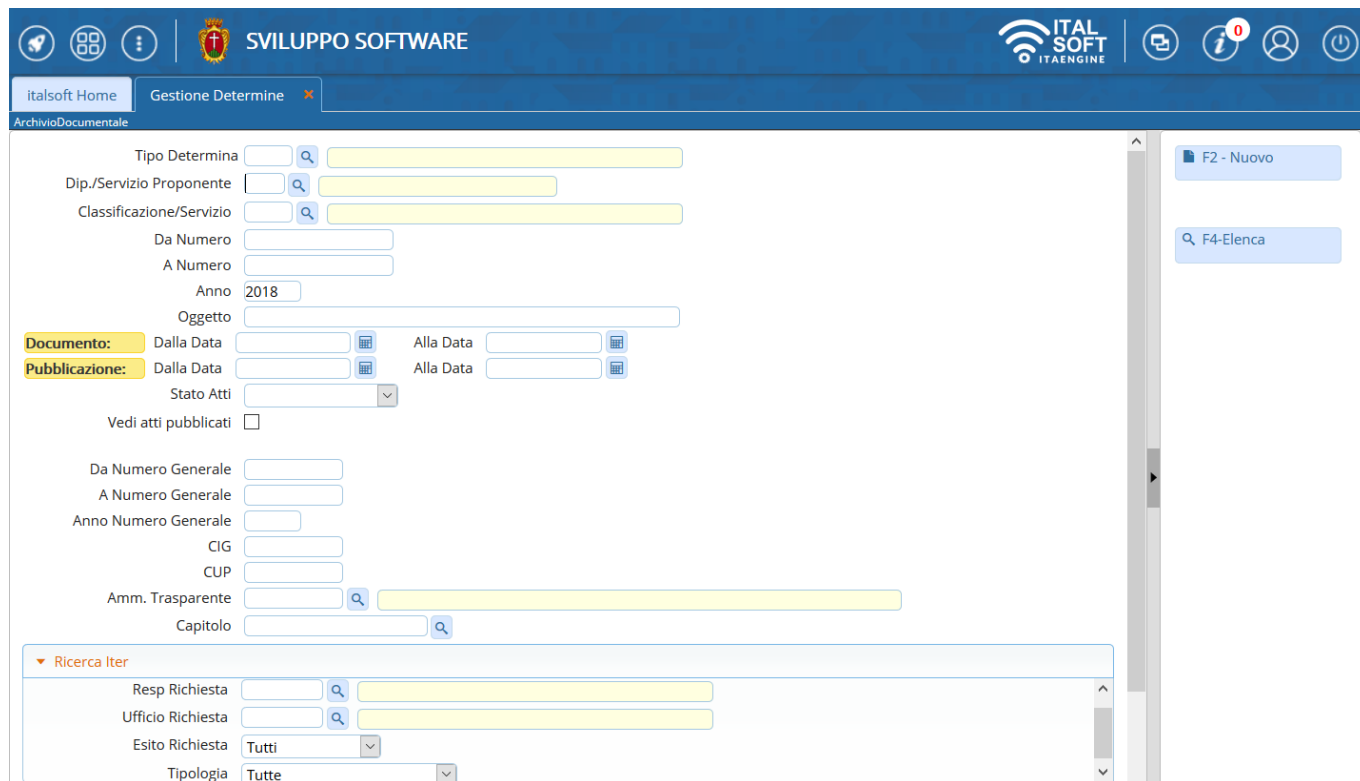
SVILUPPO SOFTWARE

ITAL SOFT ITAENGINE

0

italsoft Home

Gestione Determine ×

ArchivioDocumentale

Tipo Determina

Dip./Servizio Proponente

Classificazione/Servizio

Da Numero

A Numero

Anno 2018

Oggetto

Documento: Dalla Data Alla Data

Pubblicazione: Dalla Data Alla Data

Stato Atti

Vedi atti pubblicati

Da Numero Generale

A Numero Generale

Anno Numero Generale

CIG

CUP

Amm. Trasparente

Capitolo

Ricerca Iter

Resp Richiesta

Ufficio Richiesta

Esito Richiesta Tutti

Tipologia Tutte

F2 - Nuovo

F4-Elenca